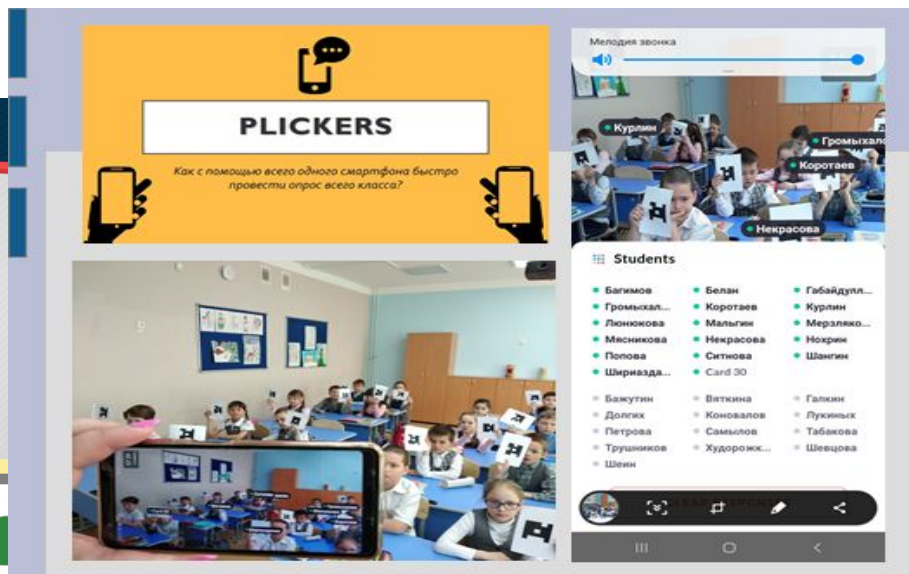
PLICKERS

Как с помощью всего одного смартфона быстро провести опрос всего класса?

Мелодия звонка

Курлин
Громыхал
Коротаев
Некрасова

Students

| | | |
|---|---|---|
| Багимов | Белан | Габайдулл... |
| Громыхал... | Коротаев | Курлин |
| Люнюкова | Мальгин | Мерзляко... |
| Мясникова | Некрасова | Нохрин |
| Попова | Ситнова | Шангин |
| Шириазда... | Card 30 | |
| Бажутин | Вяткина | Галкин |
| Долгих | Коновалов | Лукиных |
| Петрова | Самылов | Табакова |
| Трушников | Худорожк... | Шевцова |
| Шеин | | |